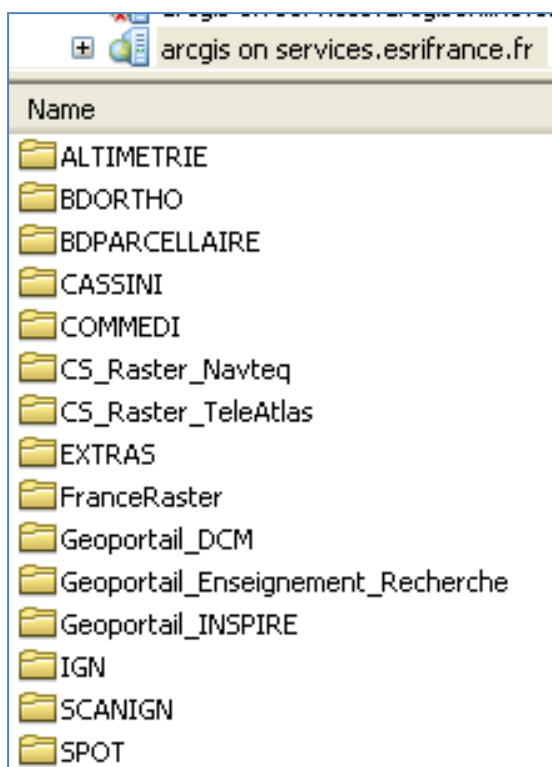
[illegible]
arcgis on services.esrifrance.fr

Name
ALTIMETRIE
BDORTHO
BDPARCELLAIRE
CASSINI
COMMEDI
CS_Raster_Navteq
CS_Raster_TeleAtlas
EXTRAS
FranceRaster
Geoportail_DCM
Geoportail_Enseignement_Recherche
Geoportail_INSPIRE
IGN
SCANIGN
SPOT